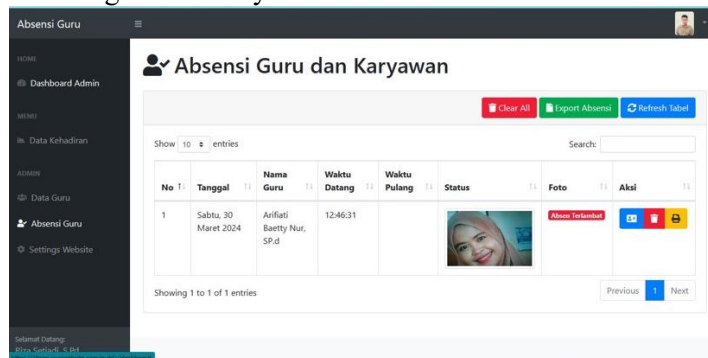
Absensi Guru

HOME

Dashboard Admin

MENU

Data Kehadiran

ADMIN

Data Guru

Absensi Guru

Settings Website

Selamat Datang:
Riza Setiadi, S.Pd

Absensi Guru dan Karyawan

Clear All Export Absensi Refresh Tabel

Show 10 entries

Search:

| No | Tanggal | Nama Guru | Waktu Datang | Waktu Pulang | Status | Foto | Aksi |
|---|---|---|---|---|---|---|---|
| 1 | Sabtu, 30 Maret 2024 | Arifiati Baetty Nur, SP.d | 12:46:31 | | | Absen Terlambat | |

Showing 1 to 1 of 1 entries

Previous 1 Next